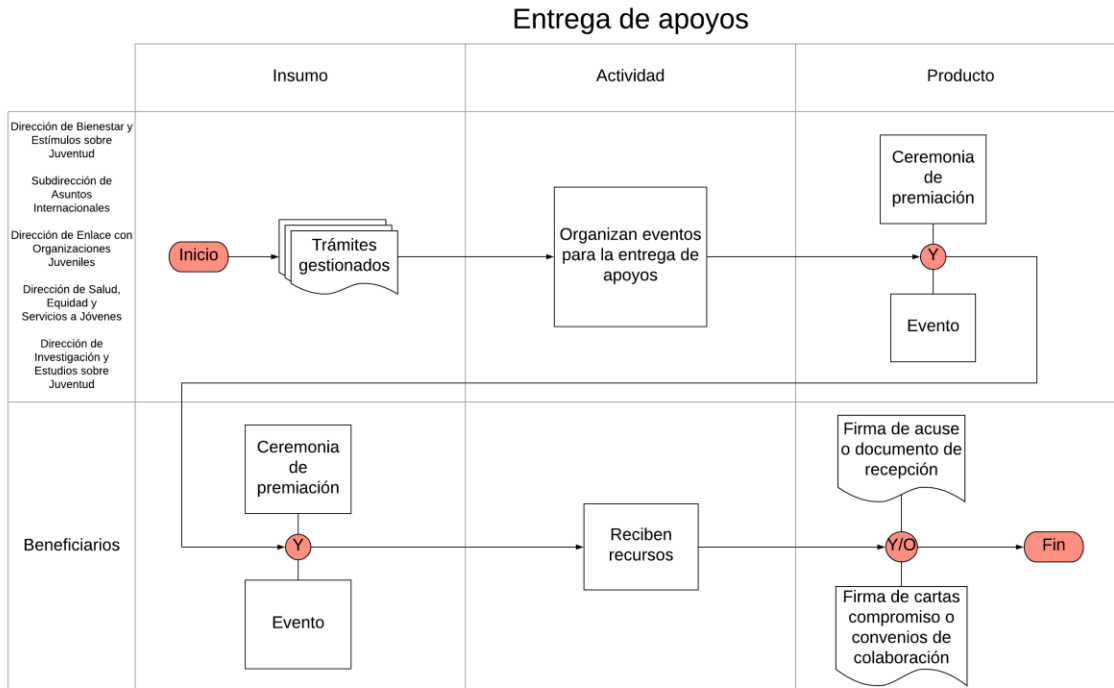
Entrega de apoyos

| | Insumo | Actividad | Producto |
|---|---|---|---|
| Dirección de Bienestar y Estímulos sobre Juventud<br><br>Subdirección de Asuntos Internacionales<br><br>Dirección de Enlace con Organizaciones Juveniles<br><br>Dirección de Salud, Equidad y Servicios a Jóvenes<br><br>Dirección de Investigación y Estudios sobre Juventud | Inicio<br>Trámites gestionados | Organizan eventos para la entrega de apoyos | Ceremonia de premiación<br>Y<br>Evento |
| Beneficiarios | Ceremonia de premiación<br>Y<br>Evento | Reciben recursos | Firma de acuse o documento de recepción<br>Y/O<br>Firma de cartas compromiso o convenios de colaboración<br>Fin |